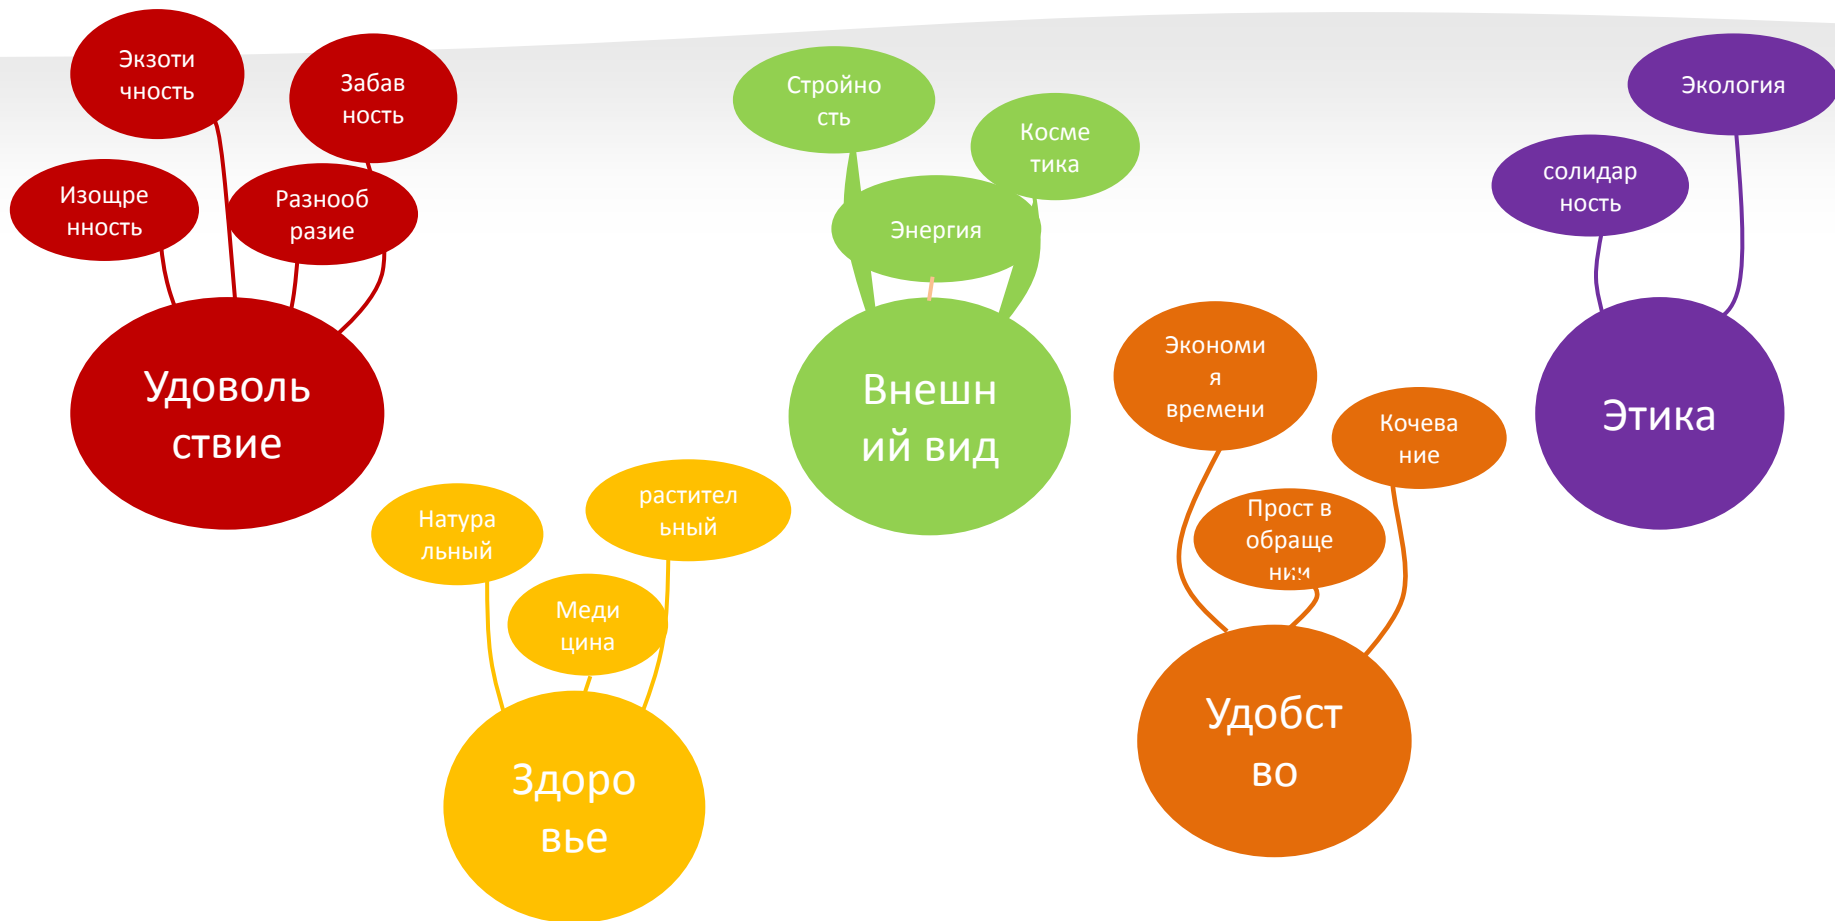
Экзотичность

Забавность

Изощренность

Разнообразие

Удовольствие

Стройность

Косметика

Энергия

Внешний вид

Экология

солидарность

Этика

Экономия времени

Кочевание

Прост в обращении

Удобство

Натуральный

растительный

Медицина

Здоровье